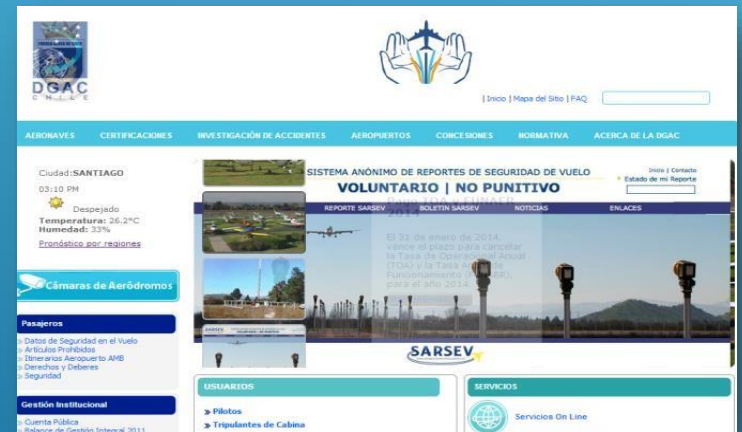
DGAC
CHILE

| Inicio | Mapa del Sitio | FAQ

AERONAVES CERTIFICACIONES INVESTIGACIÓN DE ACCIDENTES AEROPUERTOS CONCESIONES NORMATIVA ACERCA DE LA DGAC

Ciudad:SANTIAGO
03:10 PM
Despejado
Temperatura: 26.2°C
Humedad: 33%
Pronóstico por regiones

Cámaras de Aeródromos

Pasajeros
Datos de Seguridad en el Vuelo
Artículos Prohibidos
Itinerarios Aeropuerto AMB
Derechos y Deberes
Seguridad

Gestión Institucional
Cuenta Pública
Balance de Gestión Integral 2011

SISTEMA ANÓNIMO DE REPORTES DE SEGURIDAD DE VUELO
VOLUNTARIO | NO PUNITIVO
Inicio | Contacto
Estado de mi Reporte
REPORTE SARSEV BOLETIN SARSEV NOTICIAS ENLACES

Pago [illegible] 2014
El 31 de enero de 2014, vence el plazo para cancelar la Tasa de Operación Anual (TOA) y la Tasa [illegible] Funcionamiento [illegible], para el año 2014.

SARSEV

USUARIOS
Pilotos
Tripulantes de Cabina

SERVICIOS
Servicios On Line